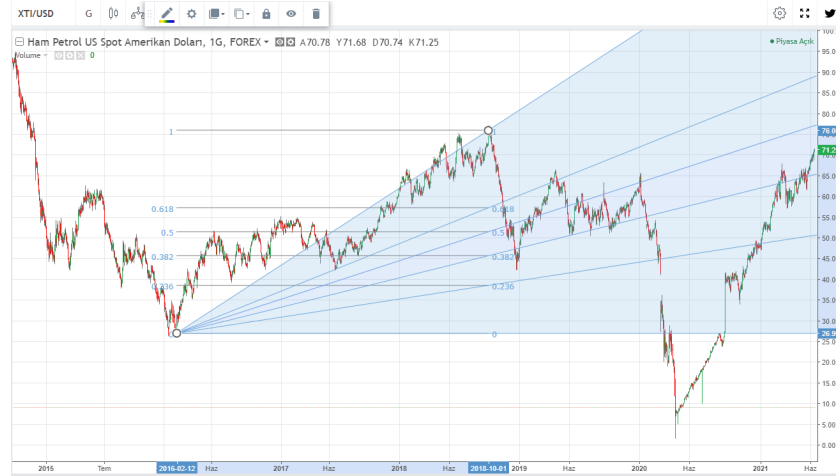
XTI/USD G

Ham Petrol US Spot Amerikan Doları, 1G, FOREX A70.78 Y71.68 D70.74 K71.25
Volume 0
Piyasa Açık

1
0.618
0.5
0.382
0.236
1
0.618
0.5
0.382
0.236
0

100
95.00
90.00
85.00
80.00
76.0
71.2
70.00
65.00
60.00
55.00
50.00
45.00
40.00
35.00
30.00
26.9
25.00
20.00
15.00
10.00
5.00
0.00
-5.00

2015 Tem 2016-02-12 Haz 2017 Haz 2018 Haz 2018-10-01 2019 Haz 2020 Haz 2021 Haz